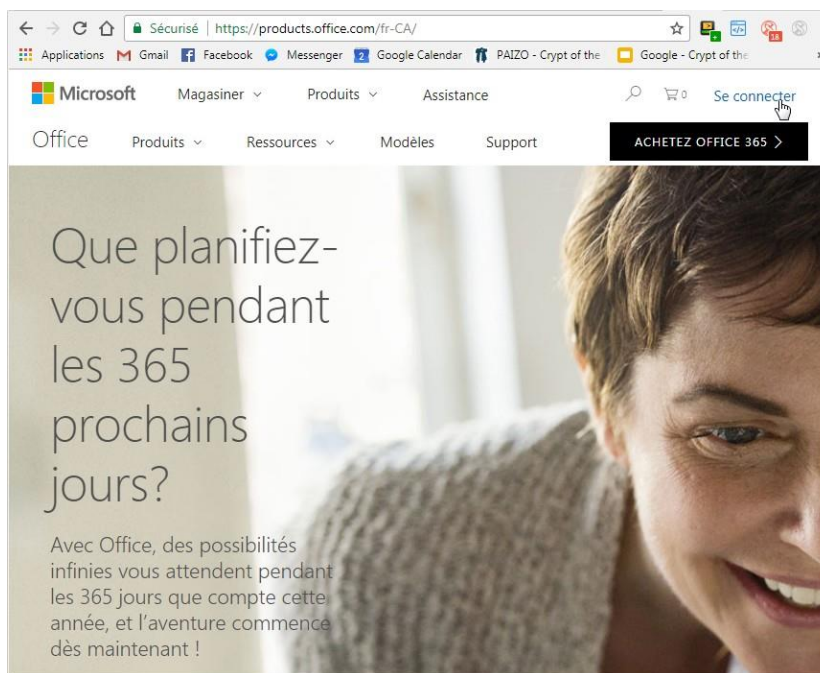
Sécurisé | https://products.office.com/fr-CA/

Applications Gmail Facebook Messenger Google Calendar PAIZO - Crypt of the Google - Crypt of the

Microsoft Magasiner Produits Assistance 0 Se connecter

Office Produits Ressources Modèles Support ACHETEZ OFFICE 365

Que planifiez-vous pendant les 365 prochains jours?

Avec Office, des possibilités infinies vous attendent pendant les 365 jours que compte cette année, et l'aventure commence dès maintenant !